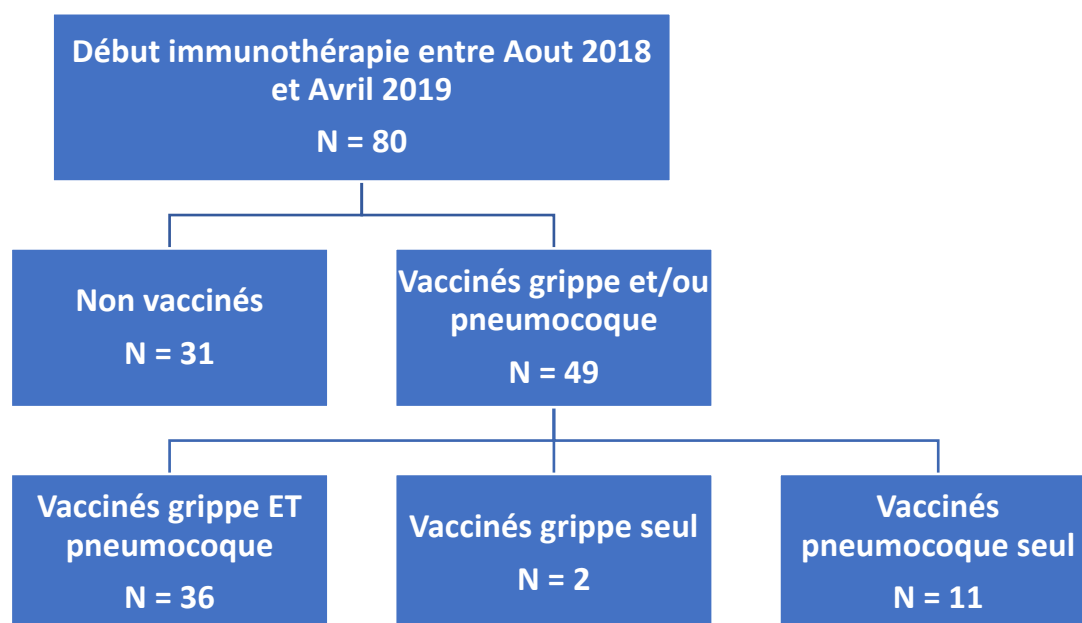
Début immunothérapie entre Aout 2018 et Avril 2019

N = 80

Non vaccinés

N = 31

Vaccinés grippe et/ou pneumocoque

N = 49

Vaccinés grippe ET pneumocoque

N = 36

Vaccinés grippe seul

N = 2

Vaccinés pneumocoque seul

N = 11